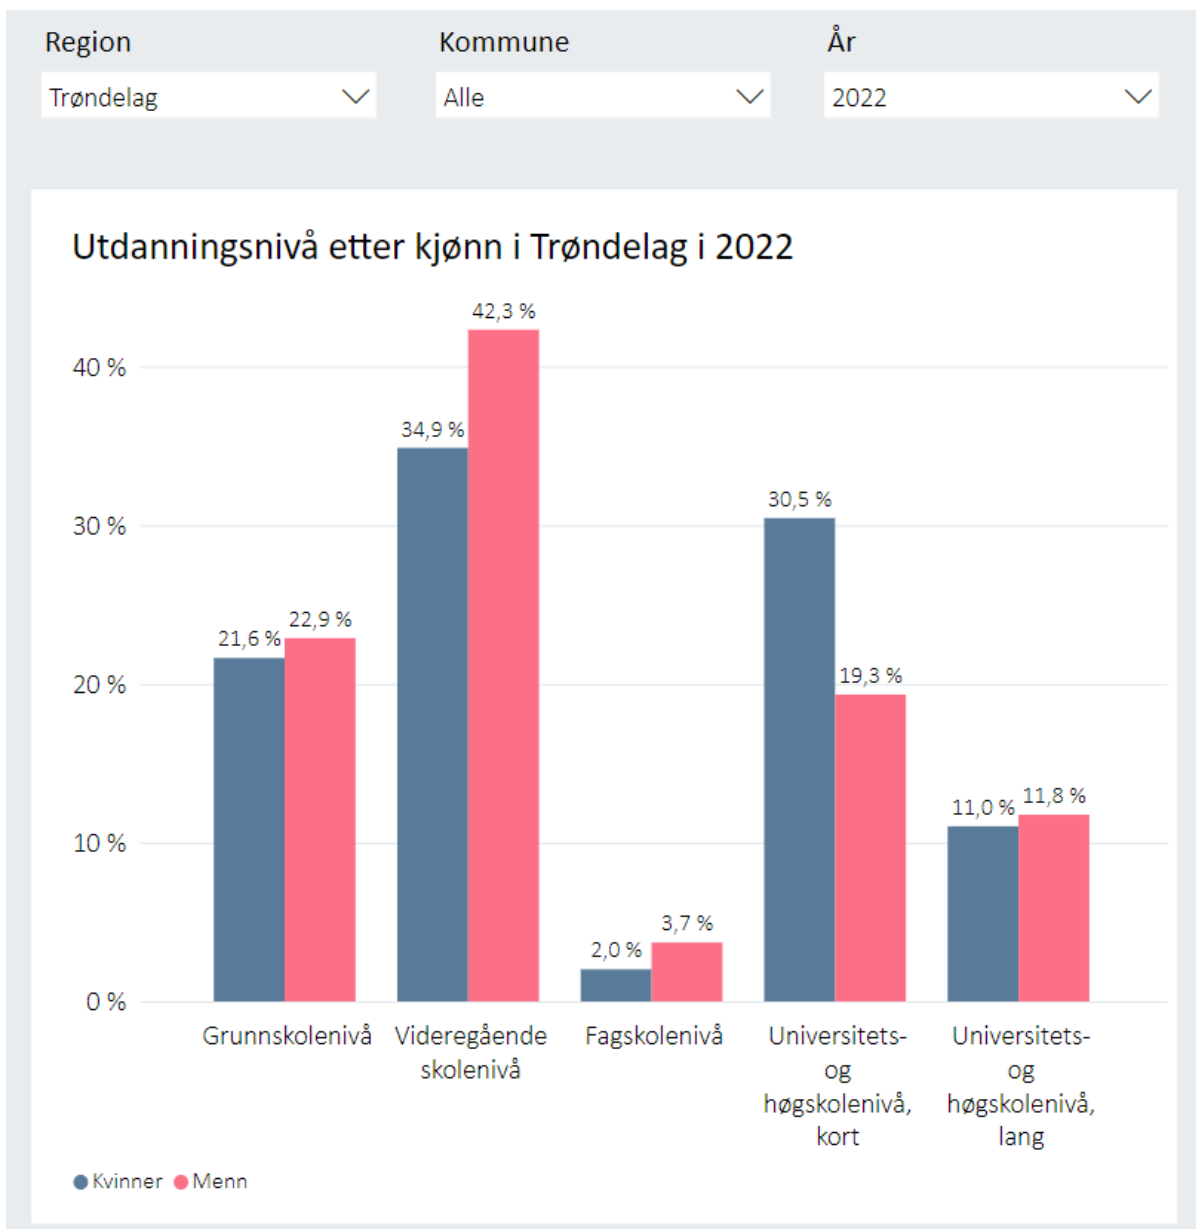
Region
Trøndelag

Kommune
Alle

År
2022

Utdanningsnivå etter kjønn i Trøndelag i 2022

40 %
30 %
20 %
10 %
0 %

21,6 %
22,9 %
34,9 %
42,3 %
2,0 %
3,7 %
30,5 %
19,3 %
11,0 %
11,8 %

Grunnskolenivå
Videregående skolenivå
Fagskolenivå
Universitets- og høgskolenivå, kort
Universitets- og høgskolenivå, lang

Kvinner
Menn